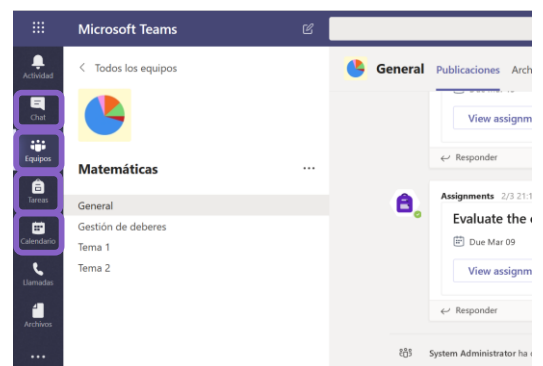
Microsoft Teams

Actividad
Chat
Equipos
Tareas
Calendario
Llamadas
Archivos
...

< Todos los equipos

Matemáticas ...

General
Gestión de deberes
Tema 1
Tema 2

General Publicaciones Arch

View assignm

Responder

Assignments 2/3 21:1

Evaluate the

Due Mar 09

View assignm

Responder

System Administrator ha